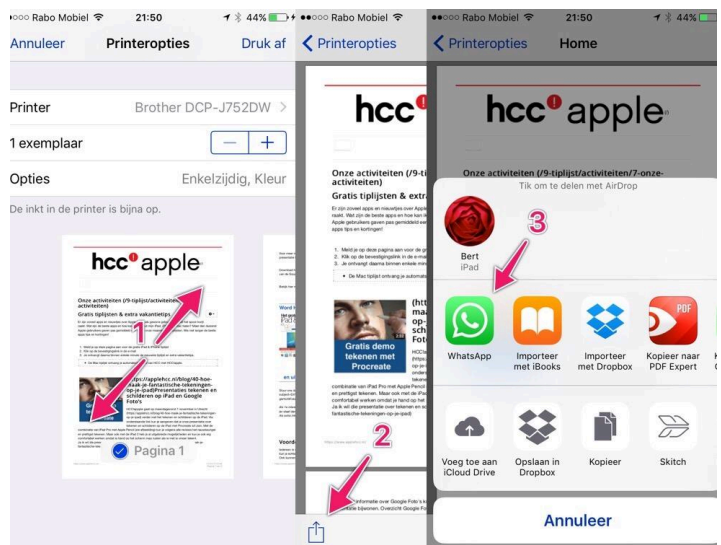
●●○○○ Rabo Mobiel 21:50 44%

Annuleer Printeropties Druk af

Printer Brother DCP-J752DW >

1 exemplaar − +

Opties Enkelzijdig, Kleur

De inkt in de printer is bijna op.

hcc apple

Onze activiteiten (/9-tiplijst/activiteiten/7-onze-activiteiten)

Gratis tiplijsten & extra vakantietips

http://applehcc.nl/blog/40-hoe-maak-je-fantastische-tekeningen-op-je-ipad)Presentaties tekenen en schilderen op iPad en Google Foto's

1

Pagina 1

●●○○○ Rabo Mobiel

< Printeropties

hcc

Onze activiteiten (/9-ti activiteiten)

Gratis tiplijsten & extra

(htt maa op- sch Foto

Gratis demo tekenen met Procreate

2

●●○○○ Rabo Mobiel 21:50 44%

< Printeropties Home

hcc apple

Onze activiteiten (/9-tiplijst/activiteiten/7-onze-

Tik om te delen met AirDrop

3

Bert
iPad

WhatsApp

Importeer met iBooks

Importeer met Dropbox

Kopieer naar PDF Expert

Voeg toe aan iCloud Drive

Opslaan in Dropbox

Kopieer

Skitch

Annuleer